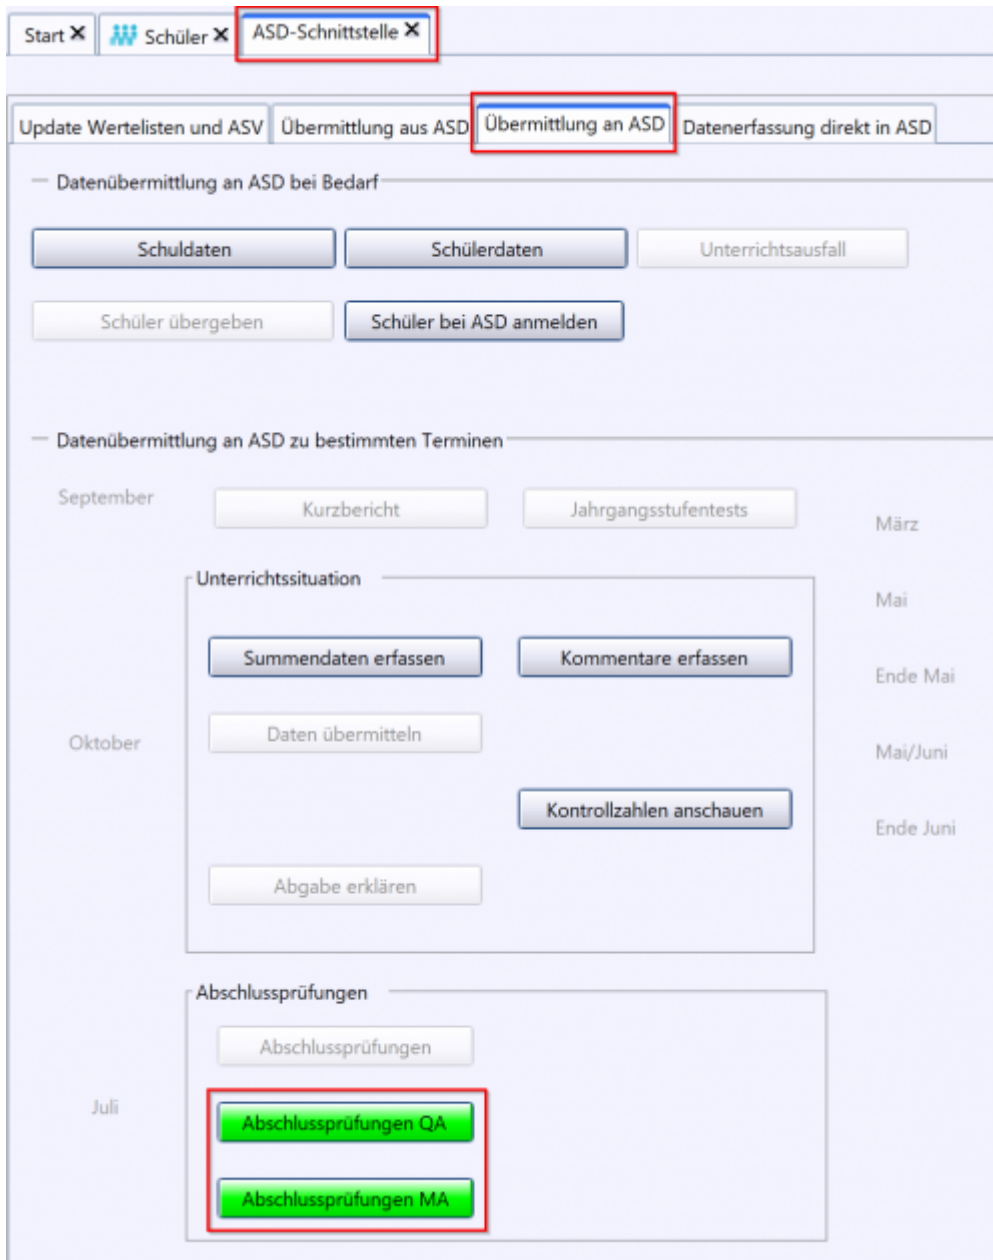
Start ✕ Schüler ✕ ASD-Schnittstelle ✕

Update Wertelisten und ASV | Übermittlung aus ASD | Übermittlung an ASD | Datenerfassung direkt in ASD

Datenübermittlung an ASD bei Bedarf

Schuldaten
Schülerdaten
Unterrichtsausfall
Schüler übergeben
Schüler bei ASD anmelden

Datenübermittlung an ASD zu bestimmten Terminen

September
Kurzbericht
Jahrgangsstufentests
März

Unterrichtssituation
Mai
Summendaten erfassen
Kommentare erfassen
Ende Mai
Oktober
Daten übermitteln
Mai/Juni
Kontrollzahlen anschauen
Ende Juni
Abgabe erklären

Abschlussprüfungen
Abschlussprüfungen
Juli
Abschlussprüfungen QA
Abschlussprüfungen MA